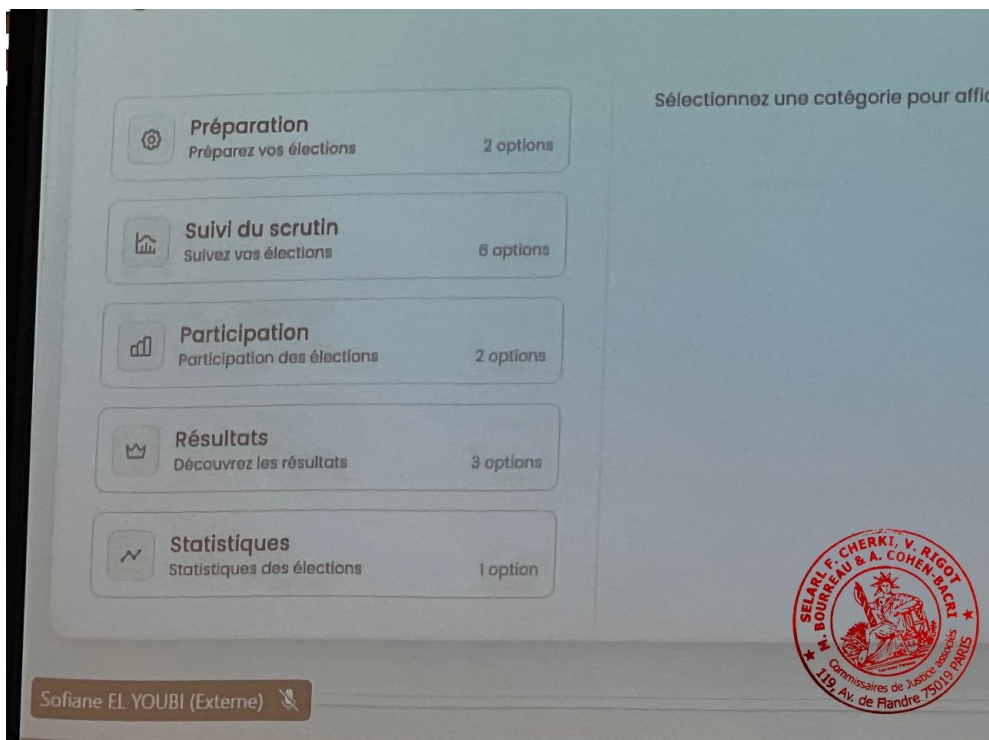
Préparation
Préparez vos élections
2 options

Suivi du scrutin
Suivez vos élections
6 options

Participation
Participation des élections
2 options

Résultats
Découvrez les résultats
3 options

Statistiques
Statistiques des élections
1 option

Sélectionnez une catégorie pour affic

Sofiane EL YOUBI (Externe)

SELARL F. CHERKI, V. RIGOT M. BOURREAU & A. COHEN-BACRI
Commissaires de Justice associés
119, Av. de Flandre 75019 PARIS